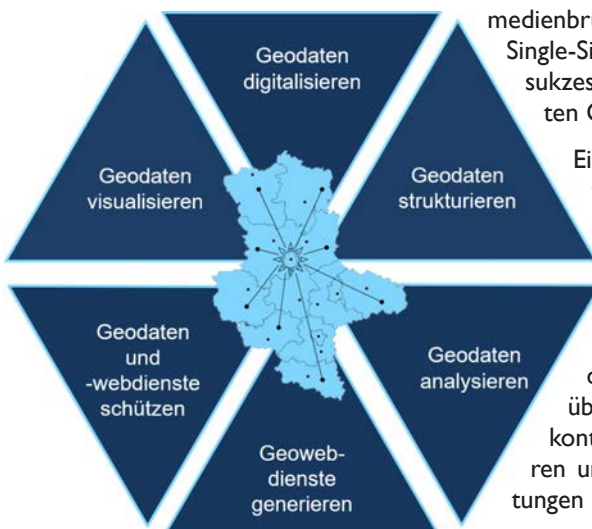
Geodaten digitalisieren

Geodaten strukturieren

Geodaten analysieren

Geoweb-dienste generieren

Geodaten und -webdienste schützen

Geodaten visualisieren

medienbru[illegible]
Single-Si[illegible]
sukzes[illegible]
ten G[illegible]

Ei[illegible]

c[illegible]
üb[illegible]
kont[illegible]
ren u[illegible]
tungen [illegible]